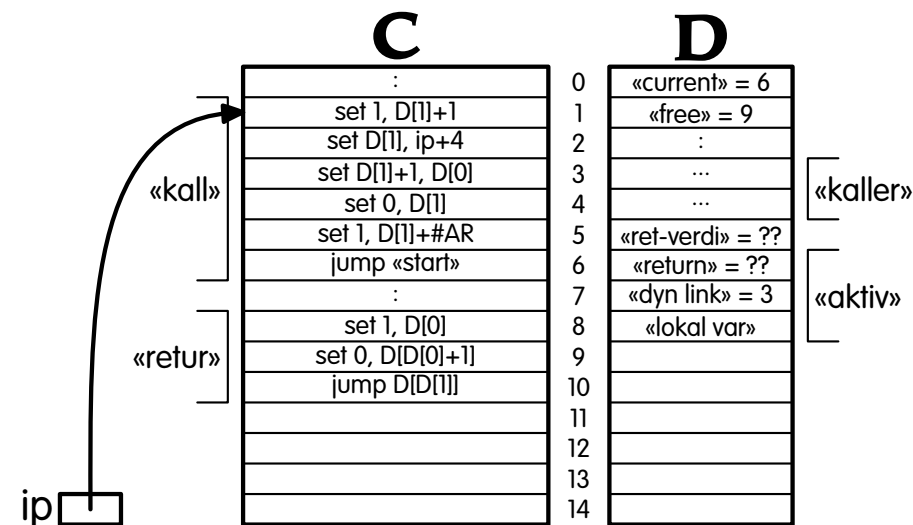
| C | | D |
|---|---|---|
| : | 0 | «current» = 6 |
| set 1, D[1]+1 | 1 | «free» = 9 |
| set D[1], ip+4 | 2 | : |
| set D[1]+1, D[0] | 3 | ... |
| set 0, D[1] | 4 | ... |
| set 1, D[1]+#AR | 5 | «ret-verdi» = ?? |
| jump «start» | 6 | «return» = ?? |
| : | 7 | «dyn link» = 3 |
| set 1, D[0] | 8 | «lokal var» |
| set 0, D[D[0]+1] | 9 | |
| jump D[D[1]] | 10 | |
| | 11 | |
| | 12 | |
| | 13 | |
| | 14 | |

«kall»

«retur»

«kaller»

«aktiv»

ip